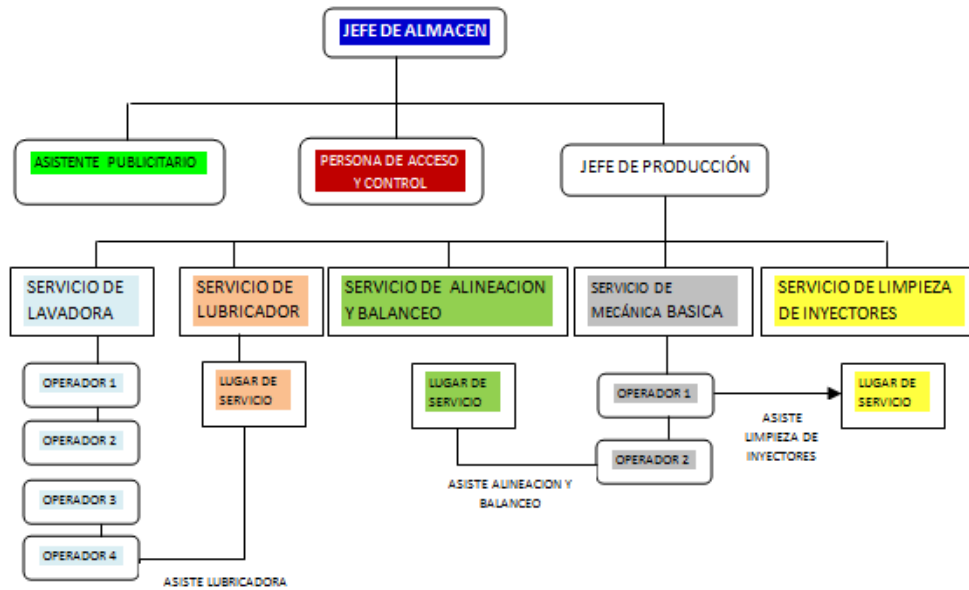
JEFE DE ALMACEN

ASISTENTE PUBLICITARIO

PERSONA DE ACCESO Y CONTROL

JEFE DE PRODUCCIÓN

SERVICIO DE LAVADORA

SERVICIO DE LUBRICADOR

SERVICIO DE ALINEACION Y BALANCEO

SERVICIO DE MECÁNICA BASICA

SERVICIO DE LIMPIEZA DE INYECTORES

OPERADOR 1

OPERADOR 2

OPERADOR 3

OPERADOR 4

LUGAR DE SERVICIO

ASISTE LUBRICADORA

LUGAR DE SERVICIO

ASISTE ALINEACION Y BALANCEO

OPERADOR 1

OPERADOR 2

ASISTE LIMPIEZA DE INYECTORES

LUGAR DE SERVICIO